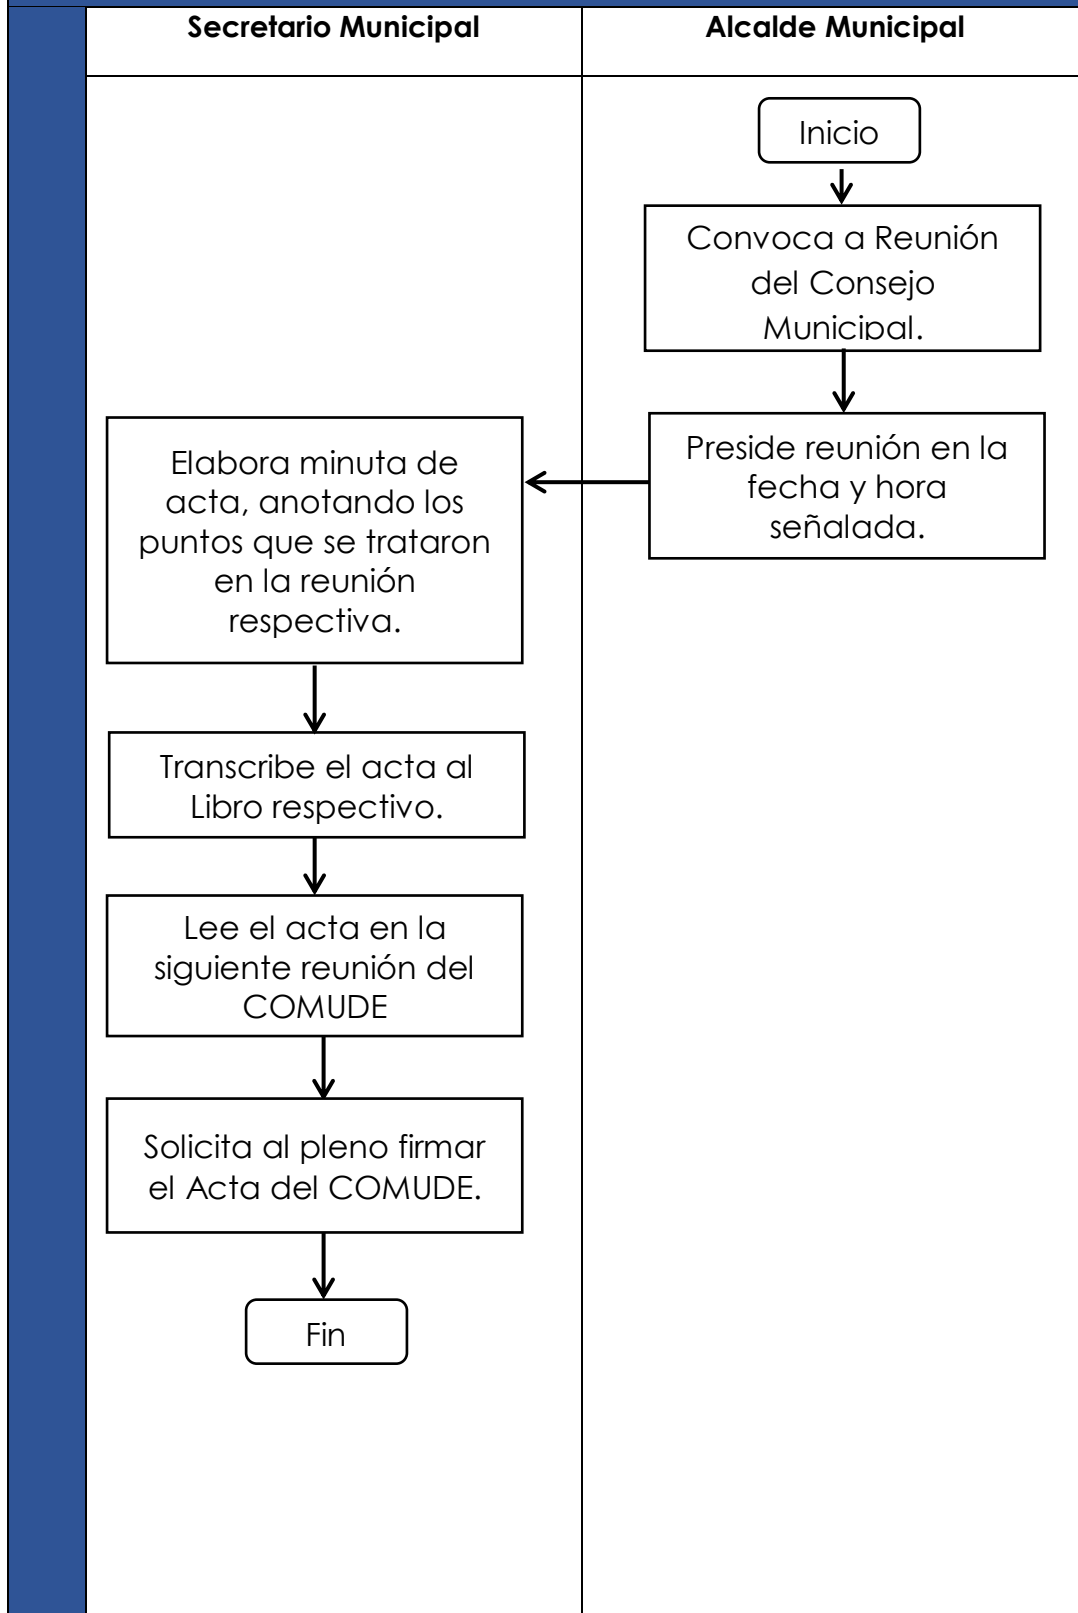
Secretario Municipal

Alcalde Municipal

Inicio

Convoca a Reunión del Consejo Municipal.

Preside reunión en la fecha y hora señalada.

Elabora minuta de acta, anotando los puntos que se trataron en la reunión respectiva.

Transcribe el acta al Libro respectivo.

Lee el acta en la siguiente reunión del COMUDE

Solicita al pleno firmar el Acta del COMUDE.

Fin